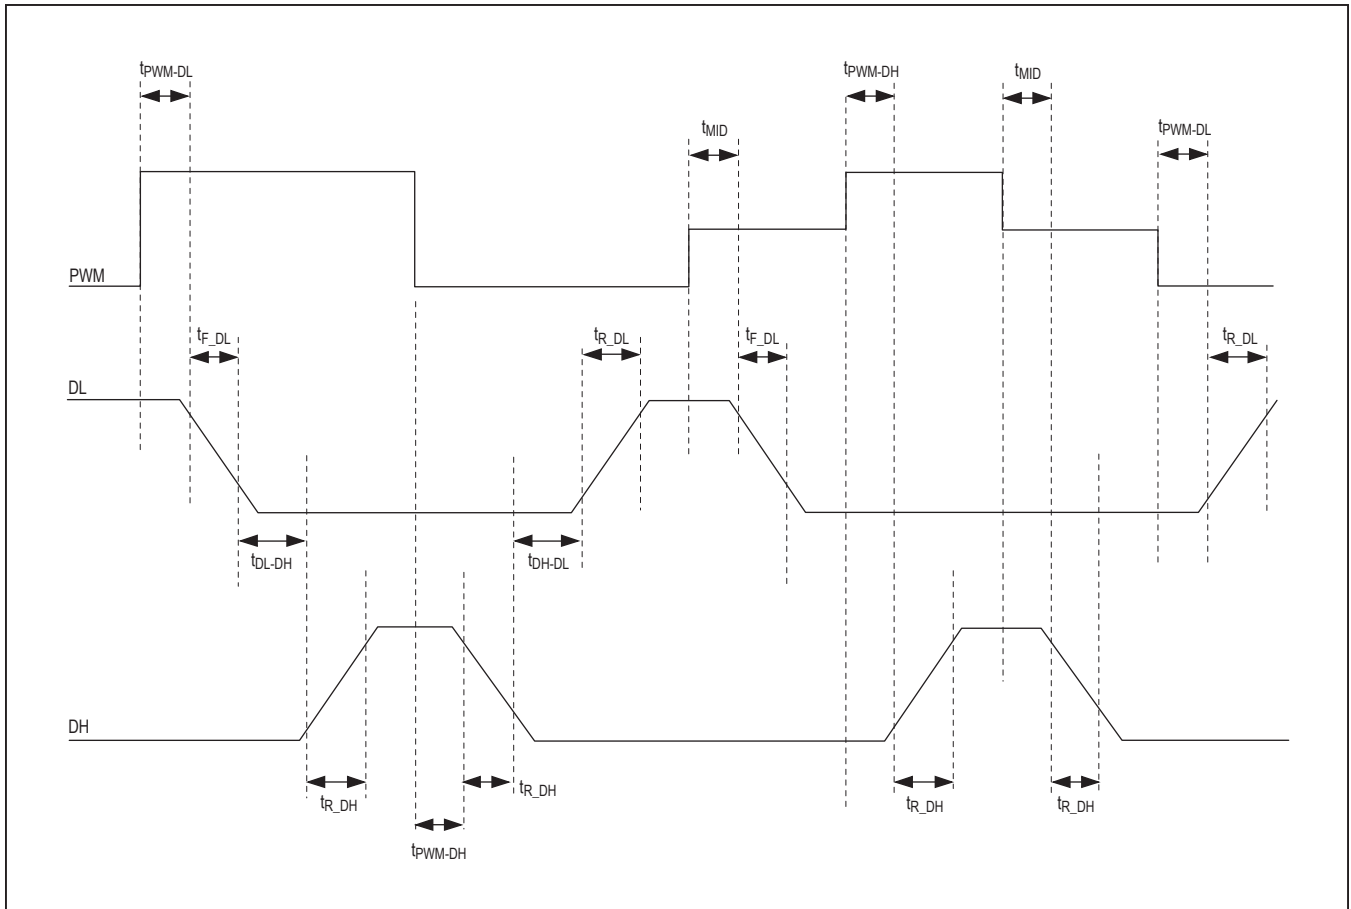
$t_{PWM-DL}$

$t_{PWM-DH}$

$t_{MID}$

$t_{MID}$

$t_{PWM-DL}$

PWM

$t_{F\_DL}$

$t_{R\_DL}$

$t_{F\_DL}$

$t_{R\_DL}$

DL

$t_{DL-DH}$

$t_{DH-DL}$

DH

$t_{R\_DH}$

$t_{R\_DH}$

$t_{PWM-DH}$

$t_{R\_DH}$

$t_{R\_DH}$